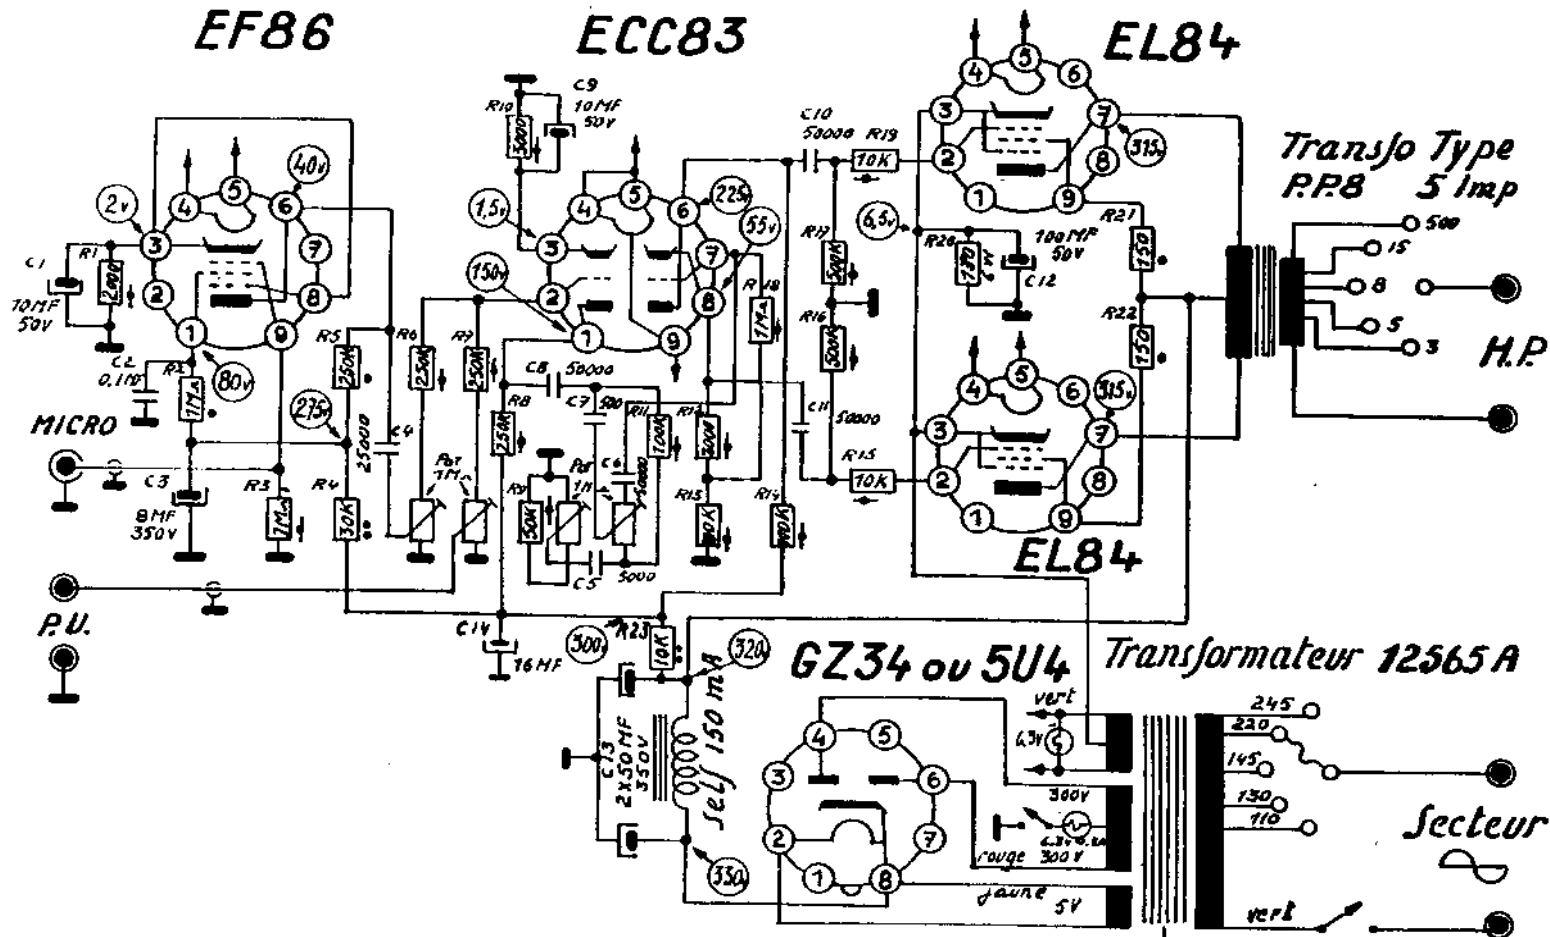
EF86

ECC83

EL84

Transfo Type P.P.8 5 Imp

2v 40v 3 4 5 6 7 8 9 1 2

C1 10MF 50V R1 2000 C2 0,1MF R2 1M 80v

MICRO

C3 8MF 350V R3 1M

R5 250K 275v R4 30K C4 25000 R6 250K R7 250K Pot 1M

R10 500 C9 10MF 50V 1,5v 4 5 6 225v 55v 3 2 7 8 150v 1 9

C8 50000 C7 500 C6 R11 100K R8 250K R9 50K Pot 1M R12 200K R13 10K R14 100K R18 1M C5 5000

C10 50000 R19 10K 6,5v R17 500K R16 500K C11 50000 R15 10K

R20 150 2W 100MF 50V C12 315v R21 150 R22 150 315v

500 15 8 5 3 H.P

EL84

P.U.

C14 16MF 500v R23 10K 320v

GZ34 ou 5U4

Transformateur 12565 A

C13 2×50MF 350V Self 150 mA 350

vert 6,3V 300V 6,3V rouge 300V jaune 5V

245 220 145 130 110

Secteur

vert